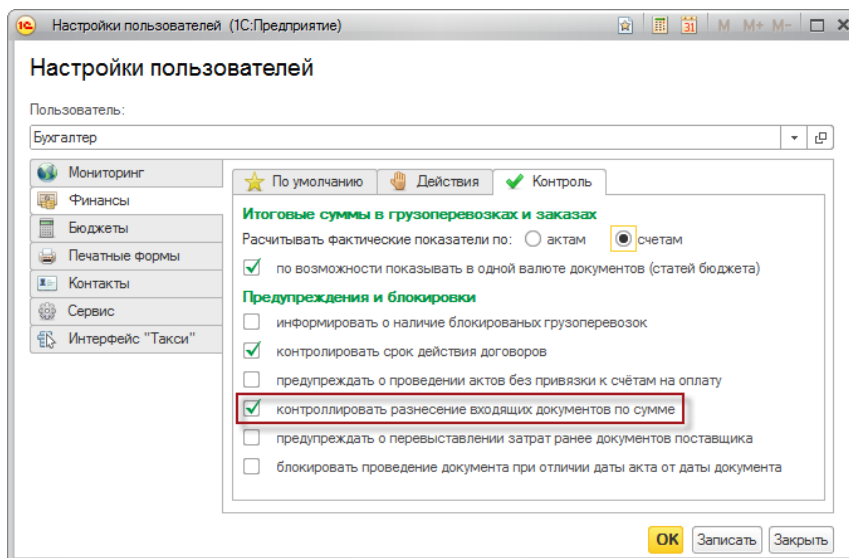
1С Настройки пользователей (1С:Предприятие) M M+ M-

Настройки пользователей

Пользователь:

Бухгалтер

Мониторинг
Финансы
Бюджеты
Печатные формы
Контакты
Сервис
Интерфейс "Такси"

По умолчанию Действия Контроль

Итоговые суммы в грузоперевозках и заказах

Расчитывать фактические показатели по: актам счетам

по возможности показывать в одной валюте документов (статей бюджета)

Предупреждения и блокировки

информировать о наличие блокированых грузоперевозок

контролировать срок действия договоров

предупреждать о проведении актов без привязки к счётам на оплату

контроллировать разнесение входящих документов по сумме

предупреждать о перевыставлении затрат ранее документов поставщика

блокировать проведение документа при отличии даты акта от даты документа

OK Записать Закрыть